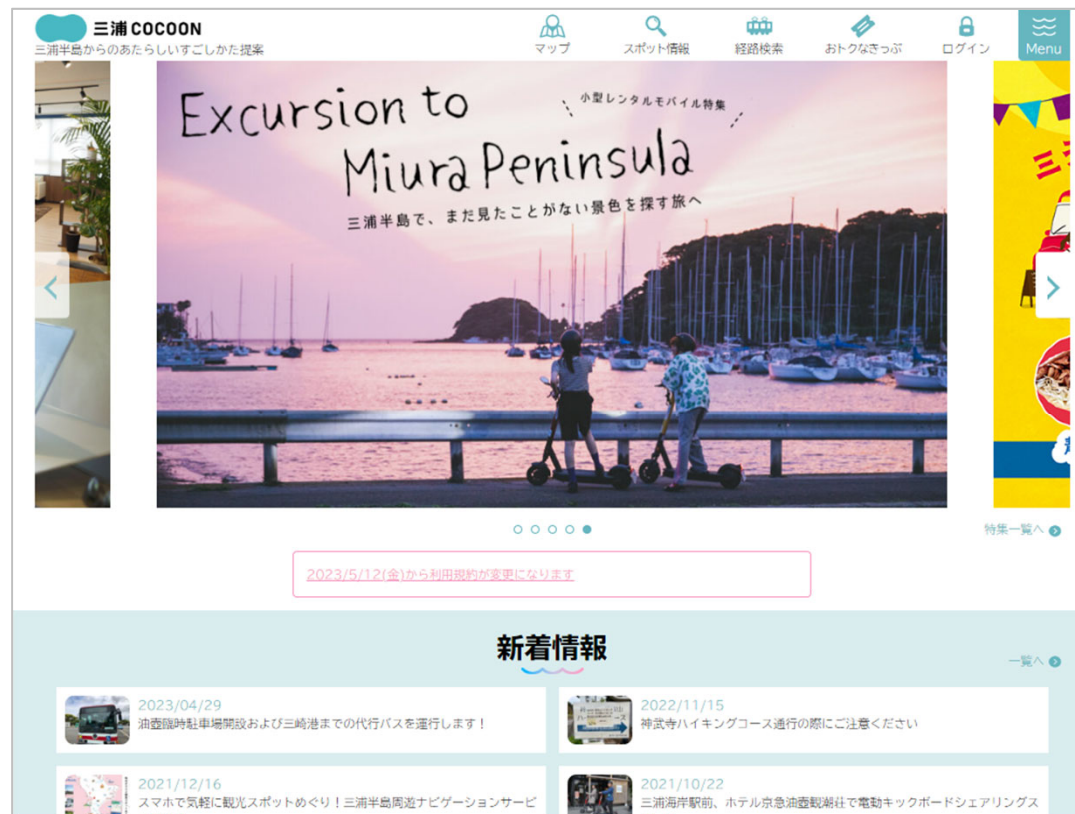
三浦 COCOON
三浦半島からのあたらしいすごしかた提案

マップ
スポット情報
経路検索
おトクなきっぷ
ログイン
Menu

Excursion to Miura Peninsula
小型レンタルモバイル特集
三浦半島で、まだ見たことがない景色を探す旅へ

特集一覧へ

2023/5/12(金)から利用規約が変更になります

新着情報

一覧へ

2023/04/29
油壺臨時駐車場開設および三崎港までの代行バスを運行します！

2022/11/15
神武寺ハイキングコース通行の際にご注意ください

2021/12/16
スマホで気軽に観光スポットめぐり！三浦半島周遊ナビゲーションサービ

2021/10/22
三浦海岸駅前、ホテル京急油壺観潮荘で電動キックボードシェアリングス